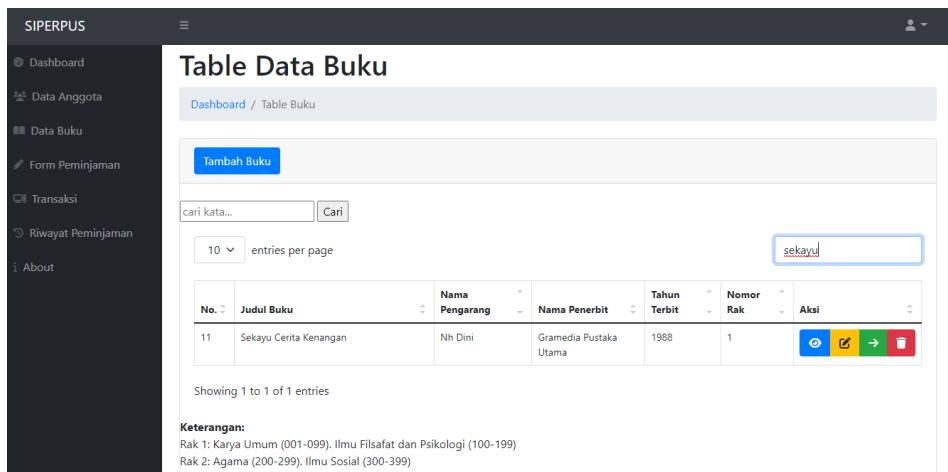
SIPERPUS

Dashboard
Data Anggota
Data Buku
Form Peminjaman
Transaksi
Riwayat Peminjaman
About

Table Data Buku

Dashboard / Table Buku

Tambah Buku

cari kata... Cari

10 entries per page

sekayu

| No. | Judul Buku | Nama Pengarang | Nama Penerbit | Tahun Terbit | Nomor Rak | Aksi |
|---|---|---|---|---|---|---|
| 11 | Sekayu Cerita Kenangan | Nh Dini | Gramedia Pustaka Utama | 1988 | 1 | |

Showing 1 to 1 of 1 entries

Keterangan:
Rak 1: Karya Umum (001-099). Ilmu Filsafat dan Psikologi (100-199)
Rak 2: Agama (200-299). Ilmu Sosial (300-399)